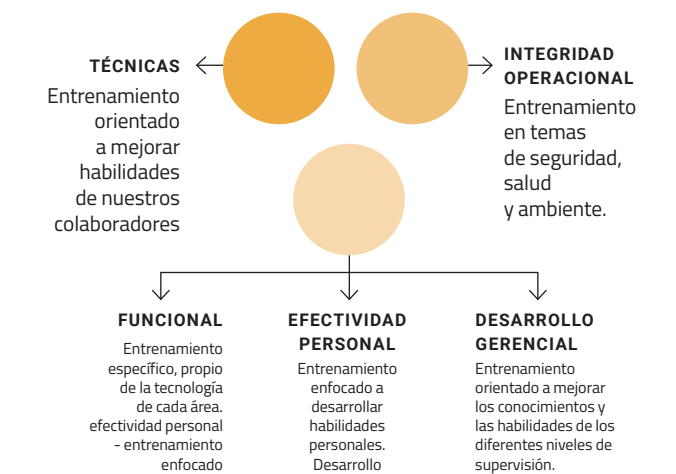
TÉCNICAS

Entrenamiento orientado a mejorar habilidades de nuestros colaboradores

INTEGRIDAD OPERACIONAL

Entrenamiento en temas de seguridad, salud y ambiente.

FUNCIONAL

Entrenamiento específico, propio de la tecnología de cada área. efectividad personal - entrenamiento enfocado

EFECTIVIDAD PERSONAL

Entrenamiento enfocado a desarrollar habilidades personales. Desarrollo

DESARROLLO GERENCIAL

Entrenamiento orientado a mejorar los conocimientos y las habilidades de los diferentes niveles de supervisión.